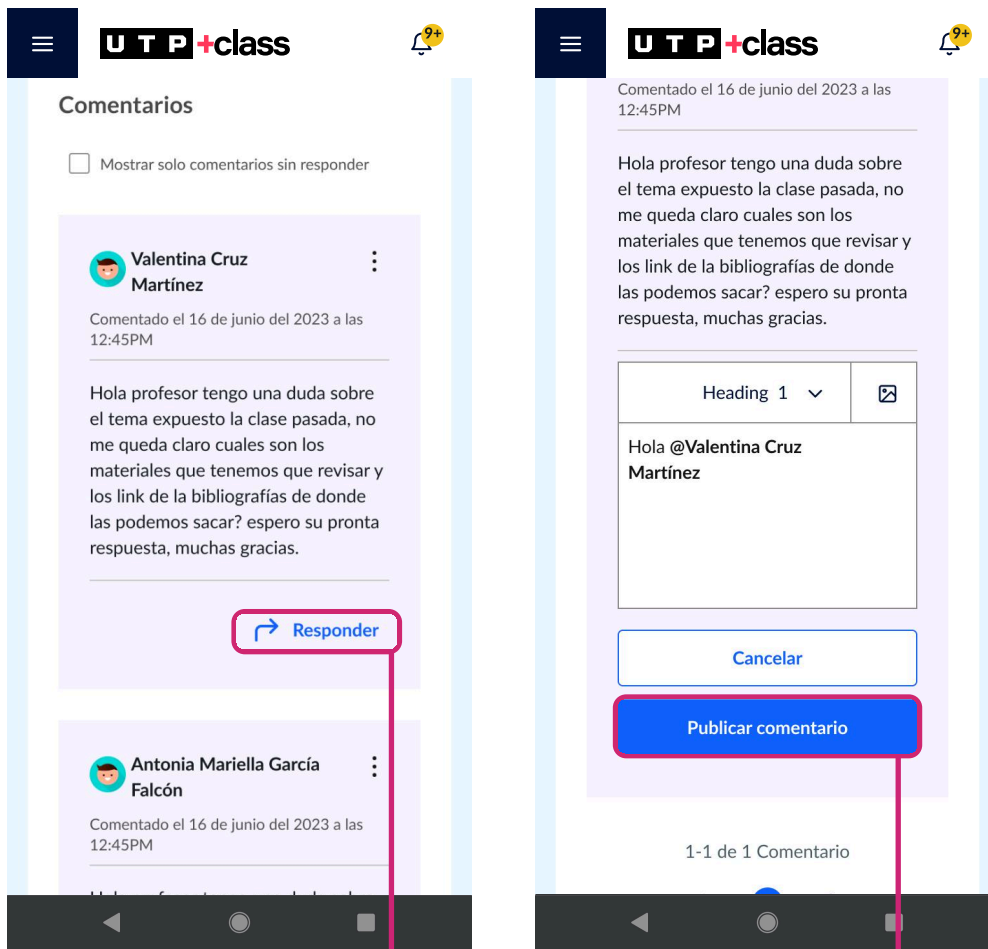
UTP +class

9+

Comentarios

Mostrar solo comentarios sin responder

Valentina Cruz Martínez

Comentado el 16 de junio del 2023 a las 12:45PM

Hola profesor tengo una duda sobre el tema expuesto la clase pasada, no me queda claro cuales son los materiales que tenemos que revisar y los link de la bibliografías de donde las podemos sacar? espero su pronta respuesta, muchas gracias.

Responder

Antonia Mariella García Falcón

Comentado el 16 de junio del 2023 a las 12:45PM

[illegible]

UTP +class

9+

Comentado el 16 de junio del 2023 a las 12:45PM

Hola profesor tengo una duda sobre el tema expuesto la clase pasada, no me queda claro cuales son los materiales que tenemos que revisar y los link de la bibliografías de donde las podemos sacar? espero su pronta respuesta, muchas gracias.

Heading 1

Hola **@Valentina Cruz Martínez**

Cancelar

Publicar comentario

1-1 de 1 Comentario